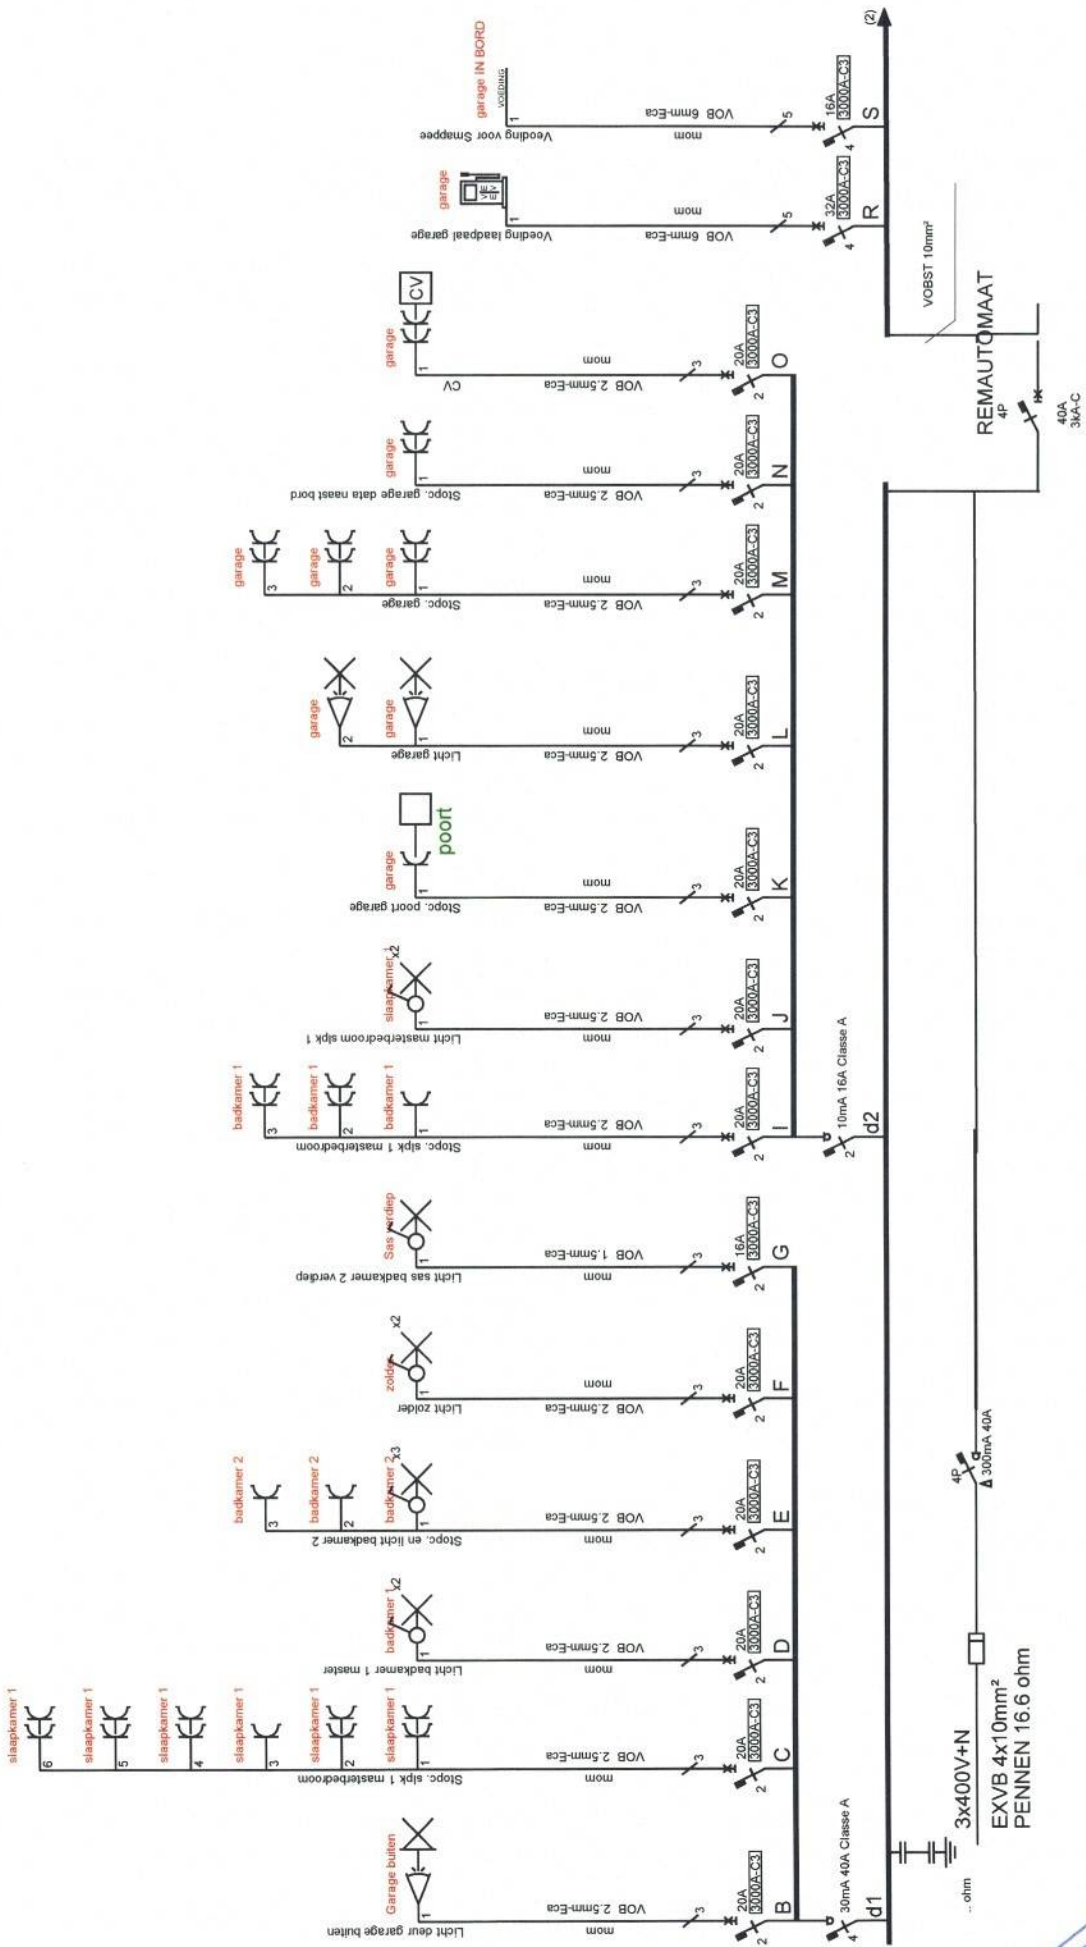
(2)

garage IN BORD
VOEDING
1
Voeding voor Smappee
VOB 6mm-Eca
mom
5
16A
3000A-C3
4
S

garage
1
Voeding laadpaal garage
VOB 6mm-Eca
mom
5
32A
3000A-C3
4
R

VOBST 10mm²

REMAUTOMAAT
4P
40A
3kA-C

CV
garage
1
CV
VOB 2.5mm-Eca
mom
3
20A
3000A-C3
2
O

garage
1
Stopc. garage data naast bord
VOB 2.5mm-Eca
mom
3
20A
3000A-C3
2
N

garage
garage
garage
3
2
1
Stopc. garage
VOB 2.5mm-Eca
mom
3
20A
3000A-C3
2
M

garage
garage
2
1
Licht garage
VOB 2.5mm-Eca
mom
3
20A
3000A-C3
2
L

poort
garage
1
Stopc. poort garage
VOB 2.5mm-Eca
mom
3
20A
3000A-C3
2
K

slaapkamer 1
x2
1
Licht masterbedroom slpk 1
VOB 2.5mm-Eca
mom
3
20A
3000A-C3
2
J

10mA 16A Classe A
d2

badkamer 1
badkamer 1
badkamer 1
3
2
1
Stopc. slpk 1 masterbedroom
VOB 2.5mm-Eca
mom
3
20A
3000A-C3
2
I

Sas verdiep
1
Licht sas badkamer 2 verdiep
VOB 1.5mm-Eca
mom
3
16A
3000A-C3
2
G

zolder
x2
1
Licht zolder
VOB 2.5mm-Eca
mom
3
20A
3000A-C3
2
F

badkamer 2
badkamer 2
badkamer 2
x3
3
2
1
Stopc. en licht badkamer 2
VOB 2.5mm-Eca
mom
3
20A
3000A-C3
2
E

4P
300mA 40A

badkamer 1
x2
1
Licht badkamer 1 master
VOB 2.5mm-Eca
mom
3
20A
3000A-C3
2
D

slaapkamer 1
slaapkamer 1
slaapkamer 1
slaapkamer 1
slaapkamer 1
slaapkamer 1
6
5
4
3
2
1
Stopc. slpk 1 masterbedroom
VOB 2.5mm-Eca
mom
3
20A
3000A-C3
2
C

30mA 40A Classe A
d1

Garage buiten
1
Licht deur garage buiten
VOB 2.5mm-Eca
mom
3
20A
3000A-C3
2
B

3x400V+N
EXVB 4x10mm²
PENNEN 16.6 ohm
.. ohm